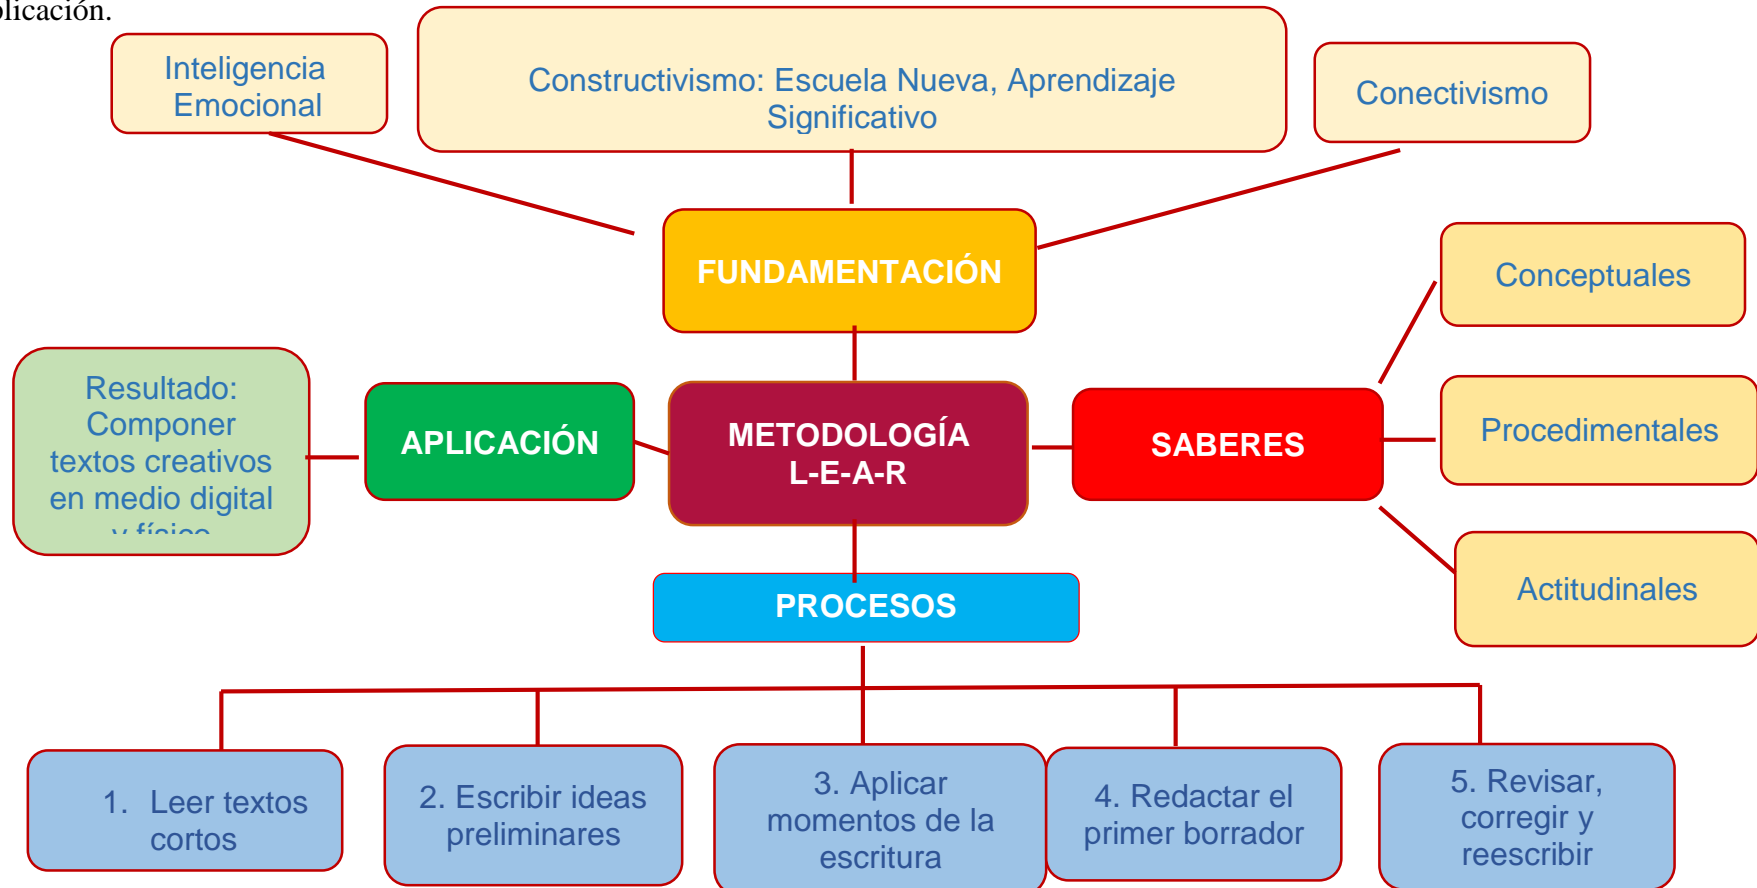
plicación.

Inteligencia Emocional

Constructivismo: Escuela Nueva, Aprendizaje Significativo

Conectivismo

FUNDAMENTACIÓN

Conceptuales

Resultado: Componer textos creativos en medio digital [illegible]

APLICACIÓN

METODOLOGÍA L-E-A-R

SABERES

Procedimentales

Actitudinales

PROCESOS

1. Leer textos cortos

2. Escribir ideas preliminares

3. Aplicar momentos de la escritura

4. Redactar el primer borrador

5. Revisar, corregir y reescribir